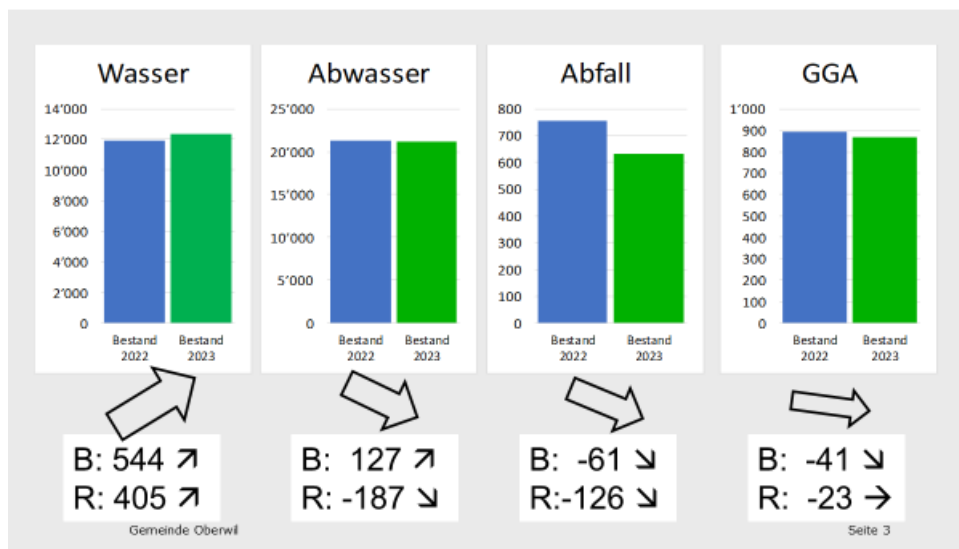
Wasser

14'000
12'000
10'000
8'000
6'000
4'000
2'000
0

Bestand 2022
Bestand 2023

Abwasser

25'000
20'000
15'000
10'000
5'000
0

Bestand 2022
Bestand 2023

Abfall

800
700
600
500
400
300
200
100
0

Bestand 2022
Bestand 2023

GGA

1'000
900
800
700
600
500
400
300
200
100
0

Bestand 2022
Bestand 2023

B: 544 ↗
R: 405 ↗

B: 127 ↗
R: -187 ↘

B: -61 ↘
R:-126 ↘

B: -41 ↘
R: -23 →

Gemeinde Oberwil

Seite 3